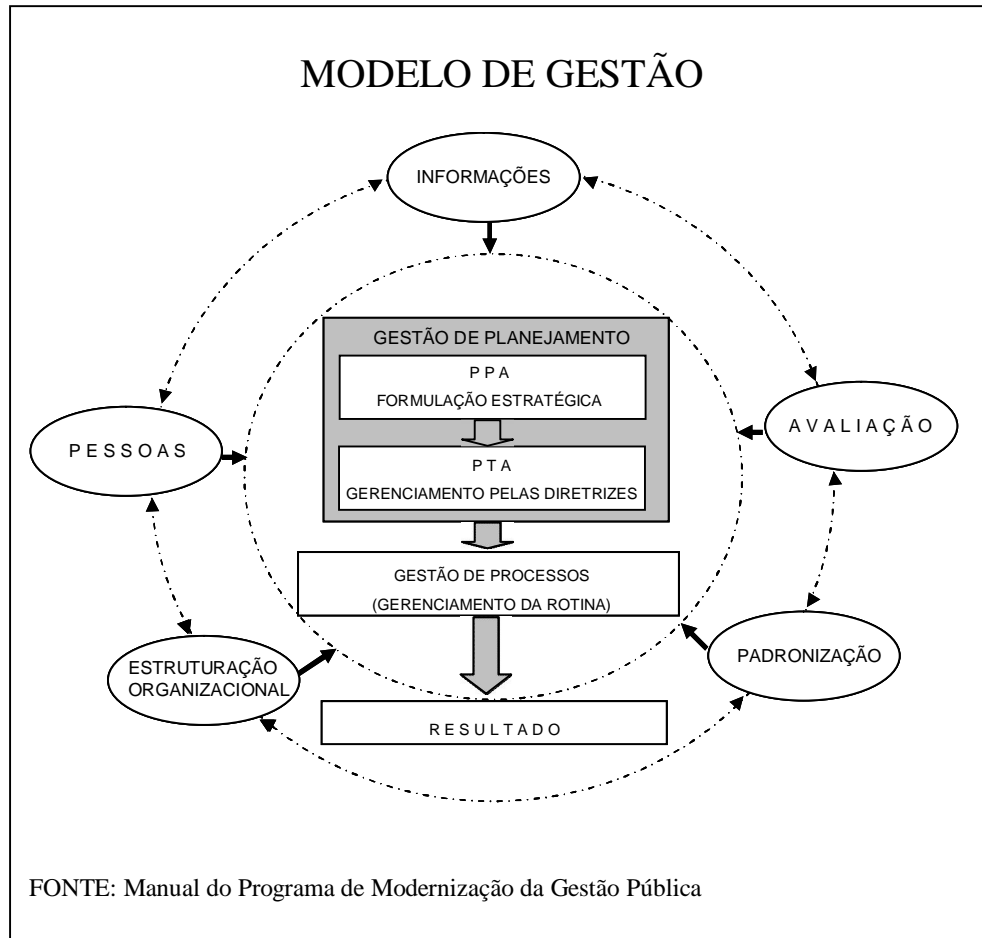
MODELO DE GESTÃO

INFORMAÇÕES

GESTÃO DE PLANEJAMENTO

P P A
FORMULAÇÃO ESTRATÉGICA

P T A
GERENCIAMENTO PELAS DIRETRIZES

P E S S O A S

A V A L I A Ç Ã O

GESTÃO DE PROCESSOS
(GERENCIAMENTO DA ROTINA)

ESTRUTURAÇÃO ORGANIZACIONAL

PADRONIZAÇÃO

R E S U L T A D O

FONTE: Manual do Programa de Modernização da Gestão Pública